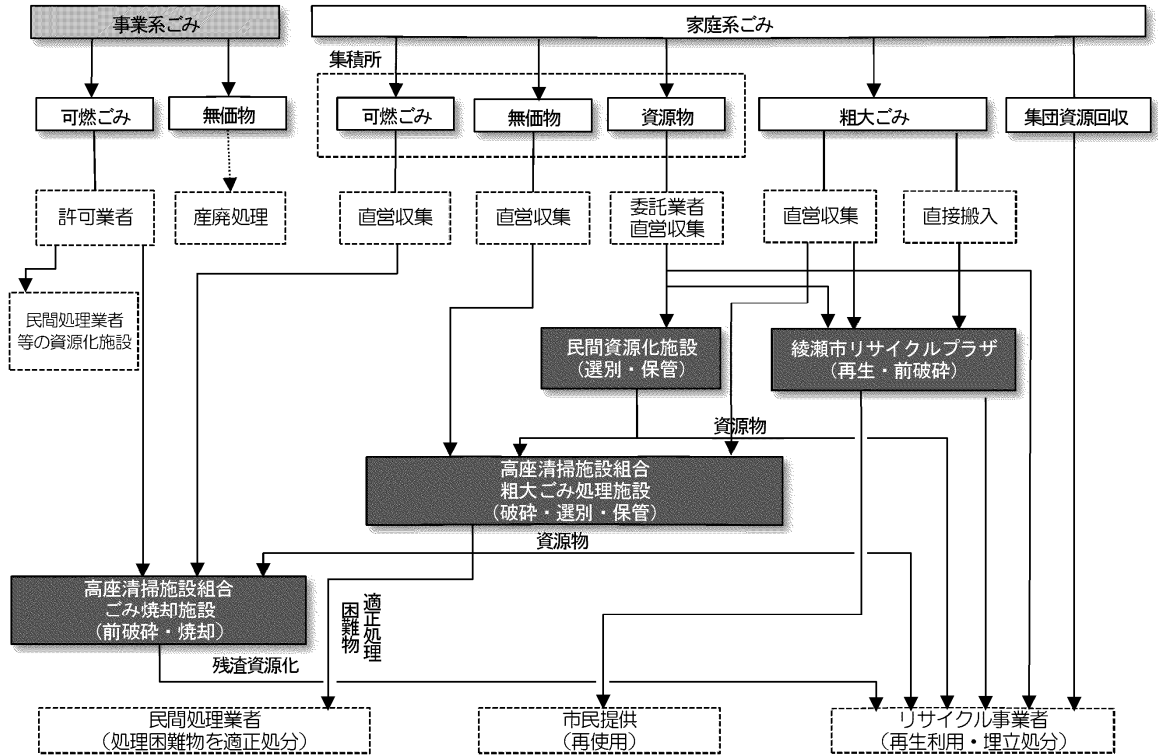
事業系ごみ

家庭系ごみ

集積所

可燃ごみ

無価物

可燃ごみ

無価物

資源物

粗大ごみ

集団資源回収

許可業者

産廃処理

直営収集

直営収集

委託業者
直営収集

直営収集

直接搬入

民間処理業者等の資源化施設

民間資源化施設
（選別・保管）

綾瀬市リサイクルプラザ
（再生・前破砕）

資源物

高座清掃施設組合
粗大ごみ処理施設
（破砕・選別・保管）

資源物

高座清掃施設組合
ごみ焼却施設
（前破砕・焼却）

適正処理
困難物

残渣資源化

民間処理業者
（処理困難物を適正処分）

市民提供
（再使用）

リサイクル事業者
（再生利用・埋立処分）